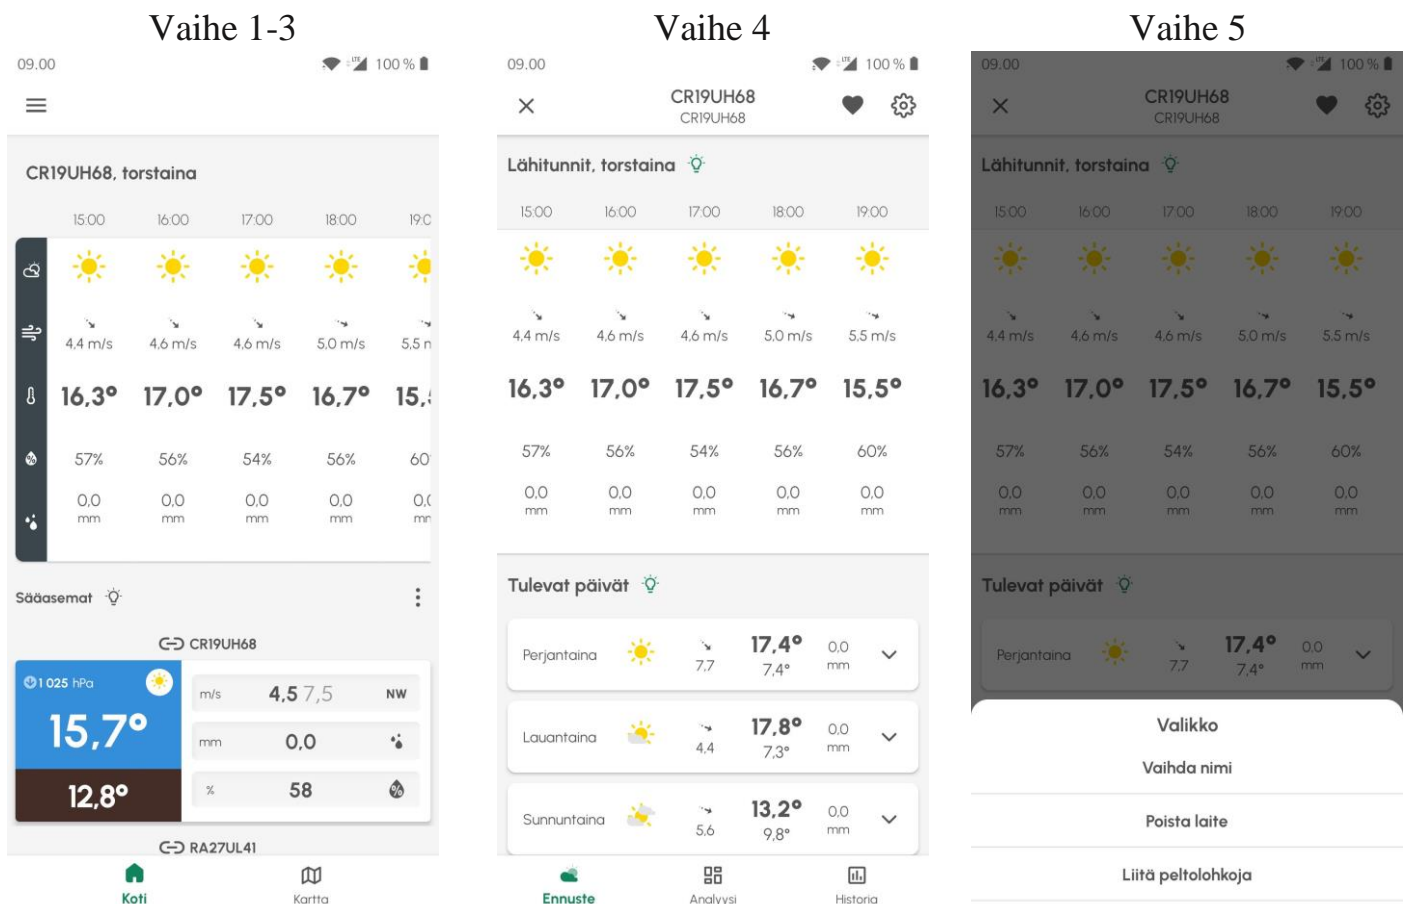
Vaihe 1-3

09.00 100 %

CR19UH68, torstaina

| | 15:00 | 16:00 | 17:00 | 18:00 | 19:0 |
|---|---|---|---|---|---|
| | 4,4 m/s | 4,6 m/s | 4,6 m/s | 5,0 m/s | 5,5 n |
| | 16,3° | 17,0° | 17,5° | 16,7° | 15,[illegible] |
| | 57% | 56% | 54% | 56% | 60 |
| | 0,0 mm | 0,0 mm | 0,0 mm | 0,0 mm | 0,( mr |

Sääasemat

CR19UH68

1 025 hPa
15,7°
12,8°

m/s 4,5 7,5 NW
mm 0,0
% 58

RA27UL41

Koti Kartta

Vaihe 4

09.00 100 %

CR19UH68
CR19UH68

Lähitunnit, torstaina

| 15:00 | 16:00 | 17:00 | 18:00 | 19:00 |
|---|---|---|---|---|
| 4,4 m/s | 4,6 m/s | 4,6 m/s | 5,0 m/s | 5,5 m/s |
| 16,3° | 17,0° | 17,5° | 16,7° | 15,5° |
| 57% | 56% | 54% | 56% | 60% |
| 0,0 mm | 0,0 mm | 0,0 mm | 0,0 mm | 0,0 mm |

Tulevat päivät

Perjantaina 7,7 17,4° 7,4° 0,0 mm
Lauantaina 4,4 17,8° 7,3° 0,0 mm
Sunnuntaina 5,6 13,2° 9,8° 0,0 mm

Ennuste Analyysi Historia

Vaihe 5

09.00 100 %

CR19UH68
CR19UH68

Lähitunnit, torstaina

| 15:00 | 16:00 | 17:00 | 18:00 | 19:00 |
|---|---|---|---|---|
| 4,4 m/s | 4,6 m/s | 4,6 m/s | 5,0 m/s | 5,5 m/s |
| 16,3° | 17,0° | 17,5° | 16,7° | 15,5° |
| 57% | 56% | 54% | 56% | 60% |
| 0,0 mm | 0,0 mm | 0,0 mm | 0,0 mm | 0,0 mm |

Tulevat päivät

Perjantaina 7,7 17,4° 7,4° 0,0 mm

Valikko
Vaihda nimi
Poista laite
Liitä peltolohkoja